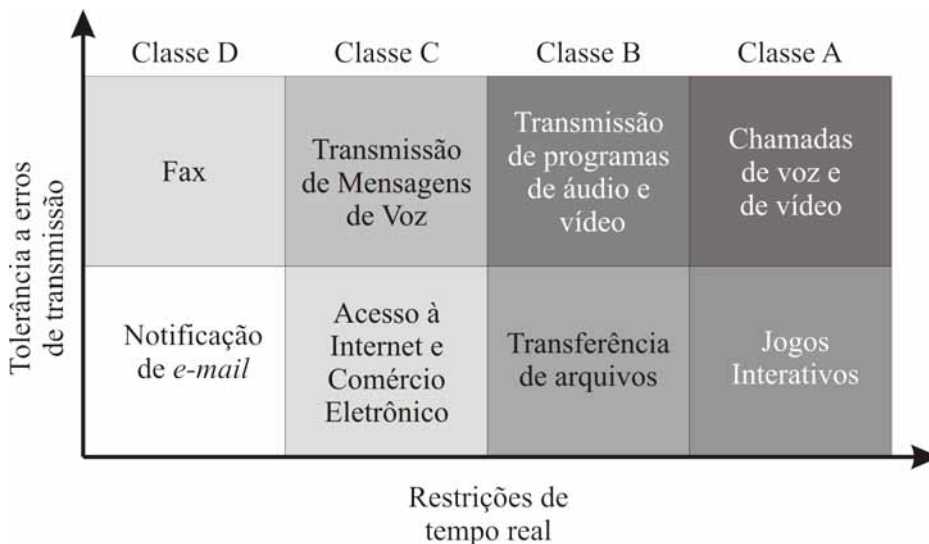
Tolerância a erros de transmissão

| Classe D | Classe C | Classe B | Classe A |
|---|---|---|---|
| Fax | Transmissão de Mensagens de Voz | Transmissão de programas de áudio e vídeo | Chamadas de voz e de vídeo |
| Notificação de *e-mail* | Acesso à Internet e Comércio Eletrônico | Transferência de arquivos | Jogos Interativos |

Restrições de tempo real